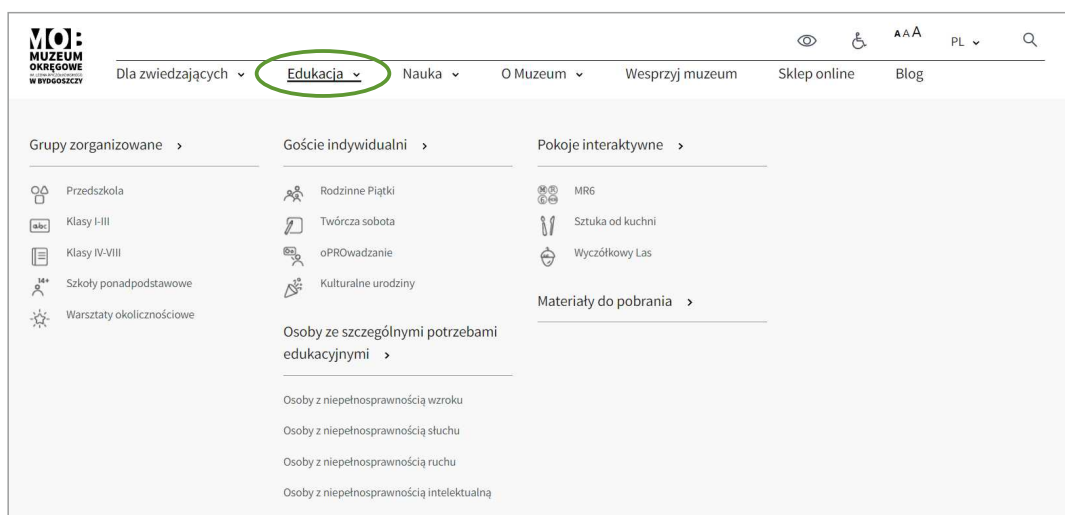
MO: MUZEUM OKRĘGOWE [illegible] W BYDGOSZCZY

Dla zwiedzających ⌄ Edukacja ⌄ Nauka ⌄ O Muzeum ⌄ Wesprzyj muzeum Sklep online Blog

AAA PL ⌄

Grupy zorganizowane ›

Przedszkola

Klasy I-III

Klasy IV-VIII

Szkoły ponadpodstawowe

Warsztaty okolicznościowe

Goście indywidualni ›

Rodzinne Piątki

Twórcza sobota

oPROwadzanie

Kulturalne urodziny

Osoby ze szczególnymi potrzebami edukacyjnymi ›

Osoby z niepełnosprawnością wzroku

Osoby z niepełnosprawnością słuchu

Osoby z niepełnosprawnością ruchu

Osoby z niepełnosprawnością intelektualną

Pokoje interaktywne ›

MR6

Sztuka od kuchni

Wyczółkowy Las

Materiały do pobrania ›